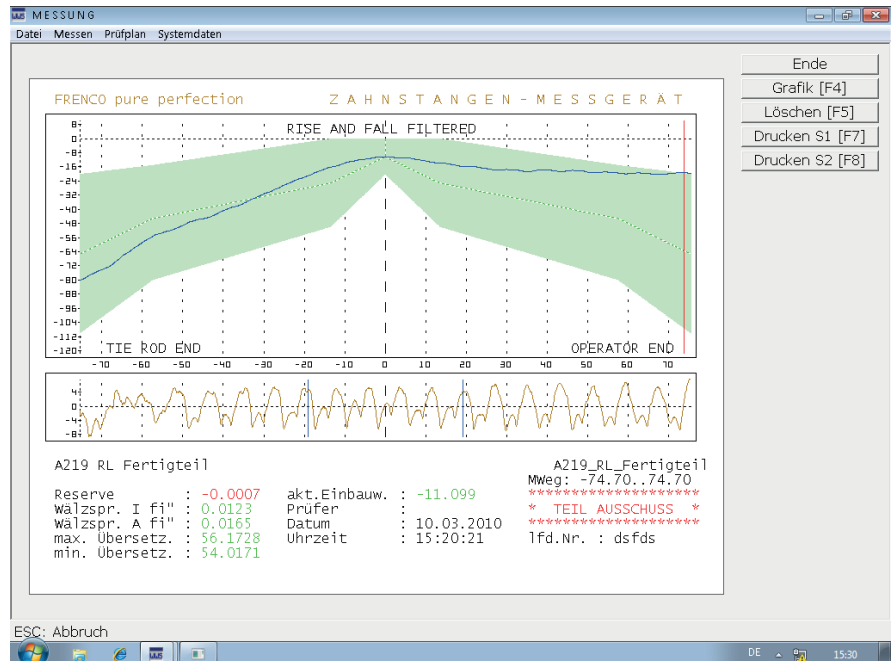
MESSUNG

Datei Messen Prüfplan Systemdaten

Ende
Grafik [F4]
Löschen [F5]
Drucken S1 [F7]
Drucken S2 [F8]

FRENCO pure perfection

ZAHNSTANGEN-MESSGERÄT

RISE AND FALL FILTERED

8
0
-8
-16
-24
-32
-40
-48
-56
-64
-72
-80
-88
-96
-104
-112
-120

TIE ROD END

OPERATOR END

-70 -60 -50 -40 -30 -20 -10 0 10 20 30 40 50 60 70

4
0
-4
-8

A219 RL Fertigteil

A219_RL_Fertigteil
MWeg: -74.70..74.70

| | | | | | |
|---|---|---|---|---|---|
| Reserve | : -0.0007 | akt.Einbauw. | : -11.099 | | |
| Wälzspr. I fi" | : 0.0123 | Prüfer | : | | |
| Wälzspr. A fi" | : 0.0165 | Datum | : 10.03.2010 | | |
| max. Übersetz. | : 56.1728 | Uhrzeit | : 15:20:21 | | |
| min. Übersetz. | : 54.0171 | | | | |

*********************
* TEIL AUSSCHUSS *
*********************
lfd.Nr. : dsfds

ESC: Abbruch

DE 15:30